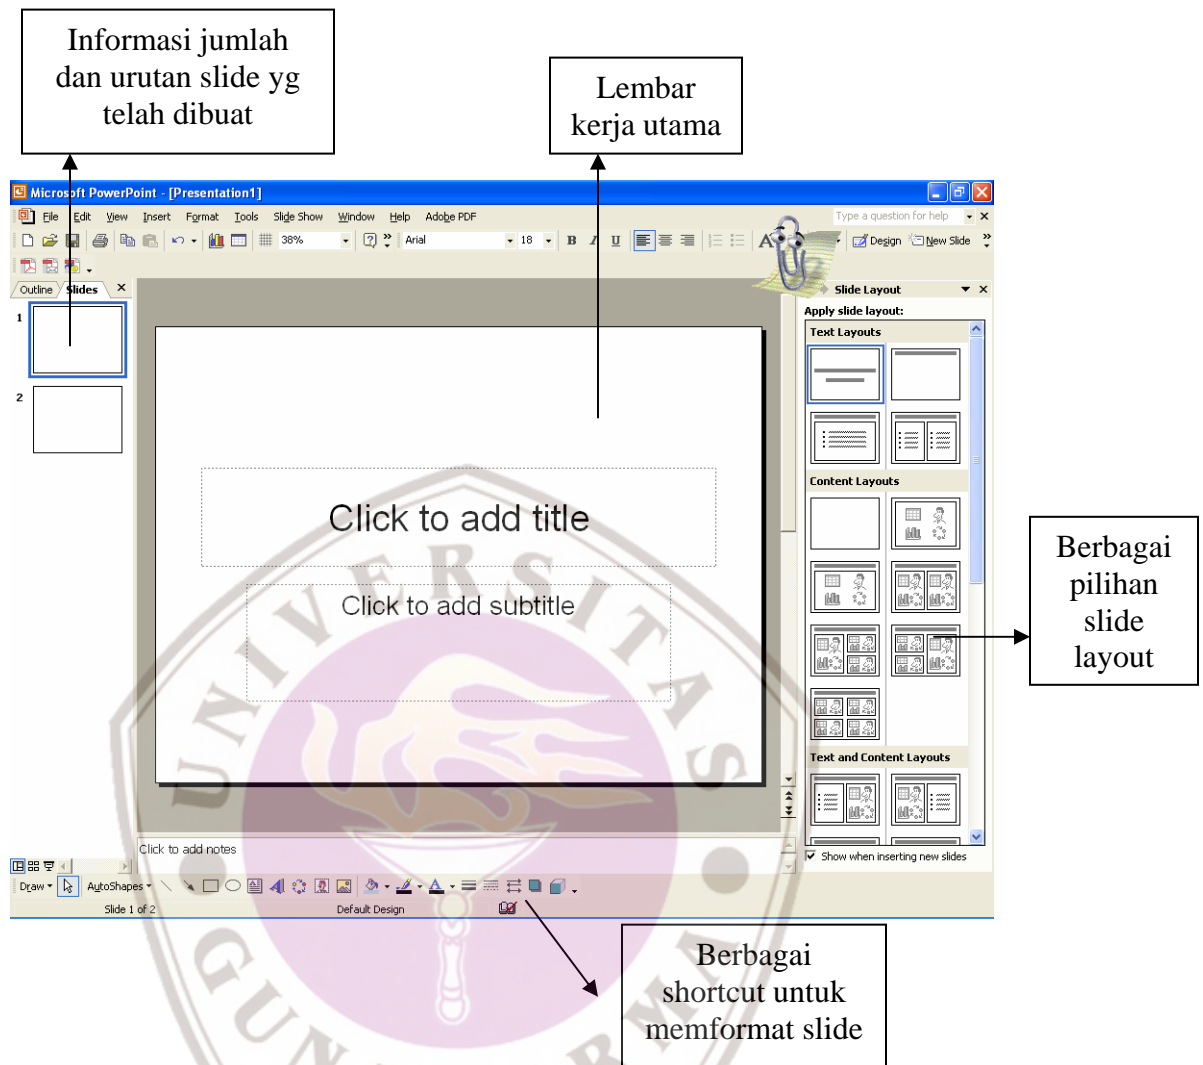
Informasi jumlah dan urutan slide yg telah dibuat

Lembar kerja utama

Microsoft PowerPoint - [Presentation1]

File Edit View Insert Format Tools Slide Show Window Help Adobe PDF

Type a question for help

38%

Arial

18

B I U

Design New Slide

Outline Slides

1

2

Slide Layout

Apply slide layout:

Text Layouts

Content Layouts

Text and Content Layouts

Show when inserting new slides

Click to add title

Click to add subtitle

Click to add notes

Draw AutoShapes

Slide 1 of 2

Default Design

Berbagai pilihan slide layout

Berbagai shortcut untuk memformat slide